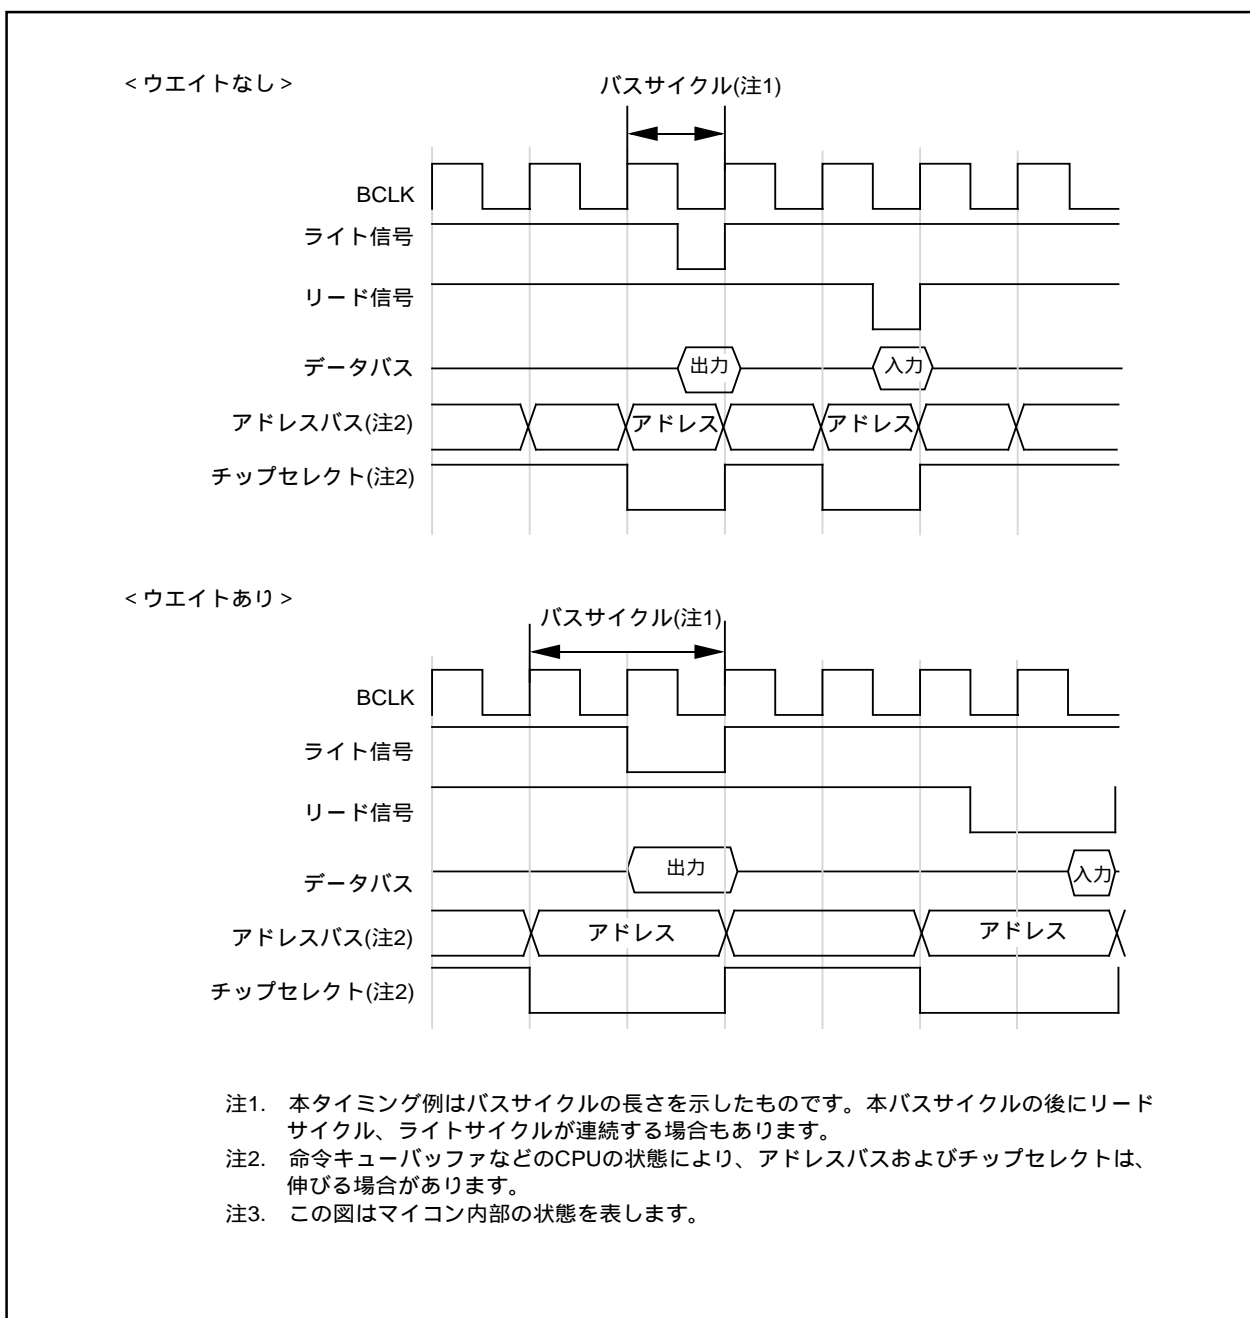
< ウエイトなし >

バスサイクル(注1)

BCLK
ライト信号
リード信号
データバス
出力
入力
アドレスバス(注2)
アドレス
アドレス
チップセレクト(注2)

< ウエイトあり >

バスサイクル(注1)

BCLK
ライト信号
リード信号
データバス
出力
入力
アドレスバス(注2)
アドレス
アドレス
チップセレクト(注2)

注1. 本タイミング例はバスサイクルの長さを示したものです。本バスサイクルの後にリードサイクル、ライトサイクルが連続する場合もあります。
注2. 命令キューバッファなどのCPUの状態により、アドレスバスおよびチップセレクトは、伸びる場合があります。
注3. この図はマイコン内部の状態を表します。